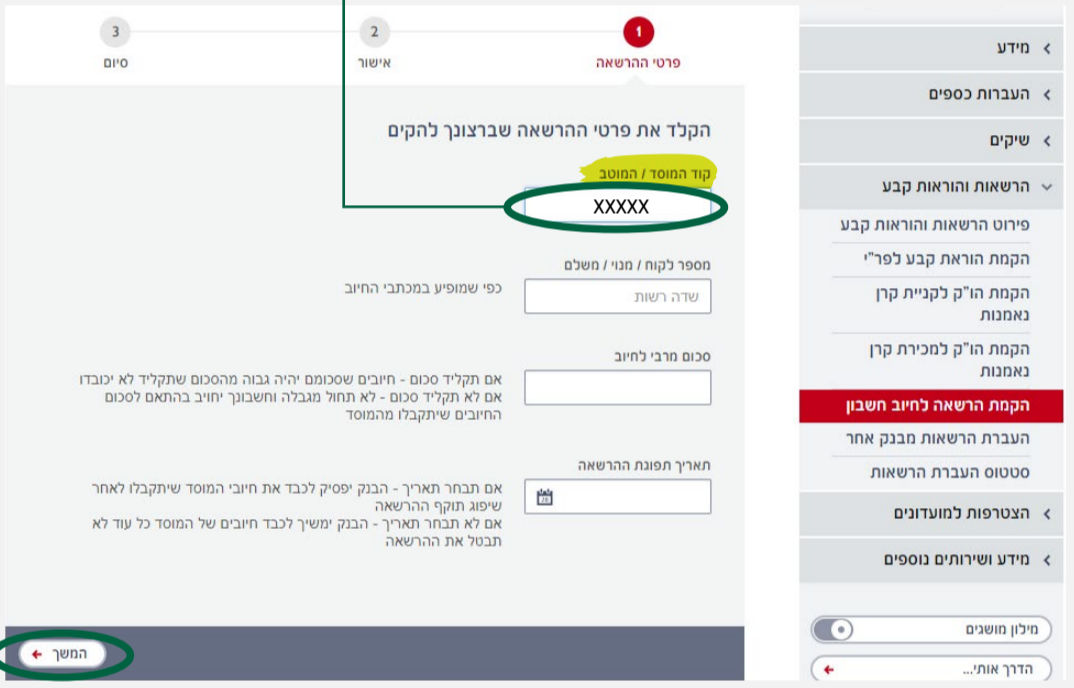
1
פרטי ההרשאה
2
אישור
3
סיום

הקלד את פרטי ההרשאה שברצונך להקים

קוד המוסד / המוטב
XXXXX

מספר לקוח / מנוי / משלם
שדה רשות
כפי שמופיע במכתבי החיוב

סכום מרבי לחיוב
אם תקליד סכום - חיובים שסכומם יהיה גבוה מהסכום שתקליד לא יכובדו
אם לא תקליד סכום - לא תחול מגבלה וחשבונך יחויב בהתאם לסכום החיובים שיתקבלו מהמוסד

תאריך תפוגת ההרשאה
אם תבחר תאריך - הבנק יפסיק לכבד את חיובי המוסד שיתקבלו לאחר שיפוג תוקף ההרשאה
אם לא תבחר תאריך - הבנק ימשיך לכבד חיובים של המוסד כל עוד לא תבטל את ההרשאה

המשך

מידע
העברות כספים
שיקים
הרשאות והוראות קבע
פירוט הרשאות והוראות קבע
הקמת הוראת קבע לפר"י
הקמת הו"ק לקניית קרן נאמנות
הקמת הו"ק למכירת קרן נאמנות
הקמת הרשאה לחיוב חשבון
העברת הרשאות מבנק אחר
סטטוס העברת הרשאות
הצטרפות למועדונים
מידע ושירותים נוספים

מילון מושגים
הדרך אותי...